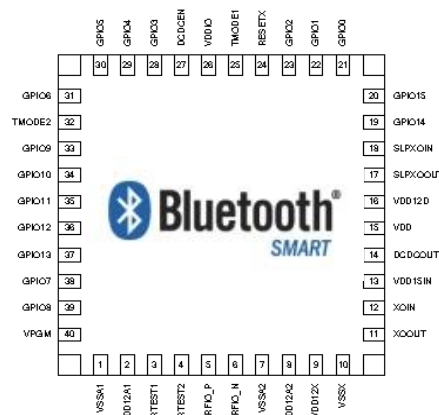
GPIO5 GPIO4 GPIO3 DCDCEN VDDIO TMODE1 RESETX GPIO2 GPIO1 GPIO0

30 29 28 27 26 25 24 23 22 21

GPIO6 31
TMODE2 32
GPIO9 33
GPIO10 34
GPIO11 35
GPIO12 36
GPIO13 37
GPIO7 38
GPIO8 39
VPGM 40

20 GPIO15
19 GPIO14
18 SLPXOIN
17 SLPXOOUT
16 VDD12D
15 VDD
14 DCDCOUT
13 VDD1SIN
12 XOIN
11 XOOUT

Bluetooth®
SMART

1 2 3 4 5 6 7 8 9 10

VSSA1 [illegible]D12A1 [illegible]TEST1 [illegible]TEST2 RFIO_P RFIO_N VSSA2 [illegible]D12A2 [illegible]DD12X VSSX